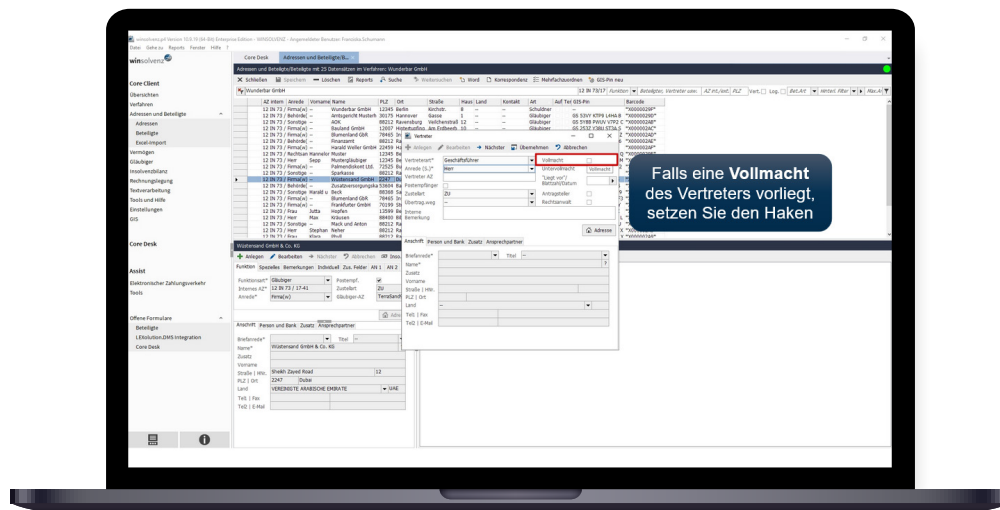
Falls eine **Vollmacht** des Vertreters vorliegt, setzen Sie den Haken

winsolvenz

Core Client
Übersichten
Verfahren
Adressen und Beteiligte
Adressen
Beteiligte
Excel-Import
Vermögen
Gläubiger
Insolvenzbilanz
Rechnungslegung
Textverarbeitung
Tools und Hilfe
Einstellungen
GIS

Core Desk

Assist
Elektronischer Zahlungsverkehr
Tools

Offene Formulare
Beteiligte
LEXsolution.DMS Integration
Core Desk

Core Desk | Adressen und Beteiligte/B...

Adressen und Beteiligte/Beteiligte mit 25 Datensätzen im Verfahren: Wunderbar GmbH

Schließen | Speichern | Löschen | Reports | Suche | Weitersuchen | Word | Korrespondenz | Mehrfachzuordnen | GIS-Pin neu

Wunderbar GmbH

Vertreter
Anlegen | Bearbeiten | Nächster | Übernehmen | Abbrechen
Vertreterart* Geschäftsführer
Anrede (S.)* Herr
Vertreter AZ
Pasteenpfänger
Zustellart ZU
Übertrag.weg
Interne Bemerkung
Vollmacht
Untervollmacht
"Legt vor" Mattzahl/Datum
Antragsteller
Rechtsanwalt
Adresse

Anschrift | Person und Bank | Zusatz | Ansprechpartner
Briefanrede*
Titel
Name*
Zusatz
Vorname
Straße | Hnr.
PLZ | Ort
Land
Tel. | Fax
Tel. | E-Mail

Wüstensand GmbH & Co. KG
Anlegen | Bearbeiten | Nächster | Abbrechen
Funktion | Spezielles | Bemerkungen | Individuell | Zus. Felder | AN 1 | AN 2
Funktionsart* Gläubiger
Internes AZ* 12 IN 73 / 17-41
Anrede* Firma(w)
Zustellart ZU
Gläubiger-AZ
Anschrift | Person und Bank | Zusatz | Ansprechpartner
Briefanrede*
Titel
Name* Wüstensand GmbH & Co. KG
Zusatz
Vorname
Straße | Hnr. Sheikh Zayed Road 12
PLZ | Ort 2247 Dubai
Land VEREINIGTE ARABISCHE EMIRATE
Tel. | Fax
Tel. | E-Mail